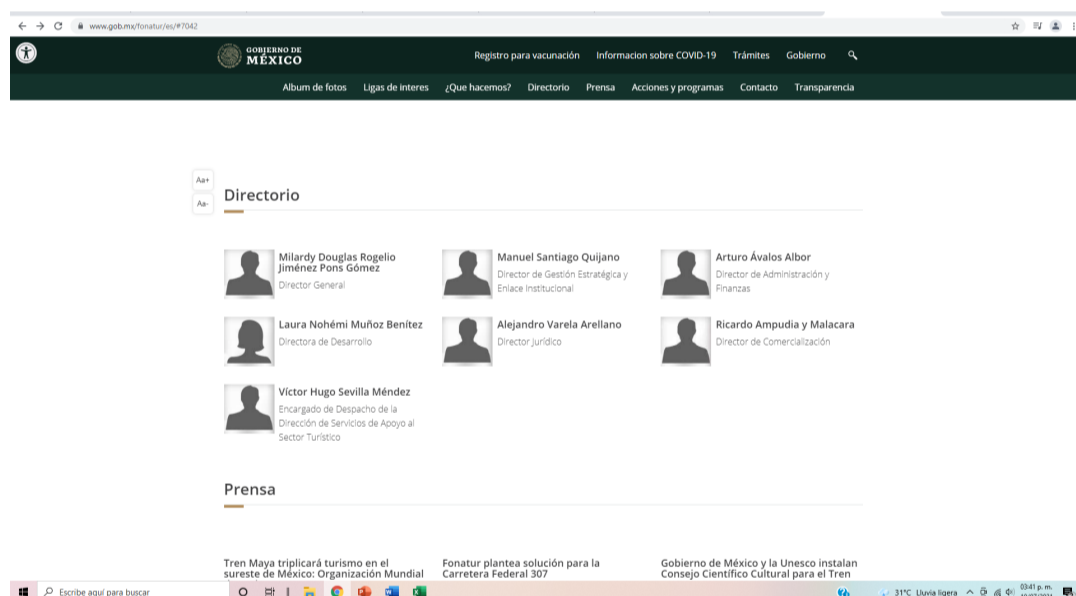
www.gob.mx/fonatur/es/#7042

GOBIERNO DE MÉXICO

Registro para vacunación Informacion sobre COVID-19 Trámites Gobierno

Album de fotos Ligas de interes ¿Que hacemos? Directorio Prensa Acciones y programas Contacto Transparencia

Aa+
Aa-

Directorio

Milardy Douglas Rogelio Jiménez Pons Gómez
Director General

Manuel Santiago Quijano
Director de Gestión Estratégica y Enlace Institucional

Arturo Ávalos Albor
Director de Administración y Finanzas

Laura Nohémi Muñoz Benítez
Directora de Desarrollo

Alejandro Varela Arellano
Director Jurídico

Ricardo Ampudia y Malacara
Director de Comercialización

Víctor Hugo Sevilla Méndez
Encargado de Despacho de la Dirección de Servicios de Apoyo al Sector Turístico

Prensa

Tren Maya triplicará turismo en el sureste de México: Organización Mundial

Fonatur plantea solución para la Carretera Federal 307

Gobierno de México y la Unesco instalan Consejo Científico Cultural para el Tren

Escribe aquí para buscar

31°C Lluvia ligera 03:41 p. m.